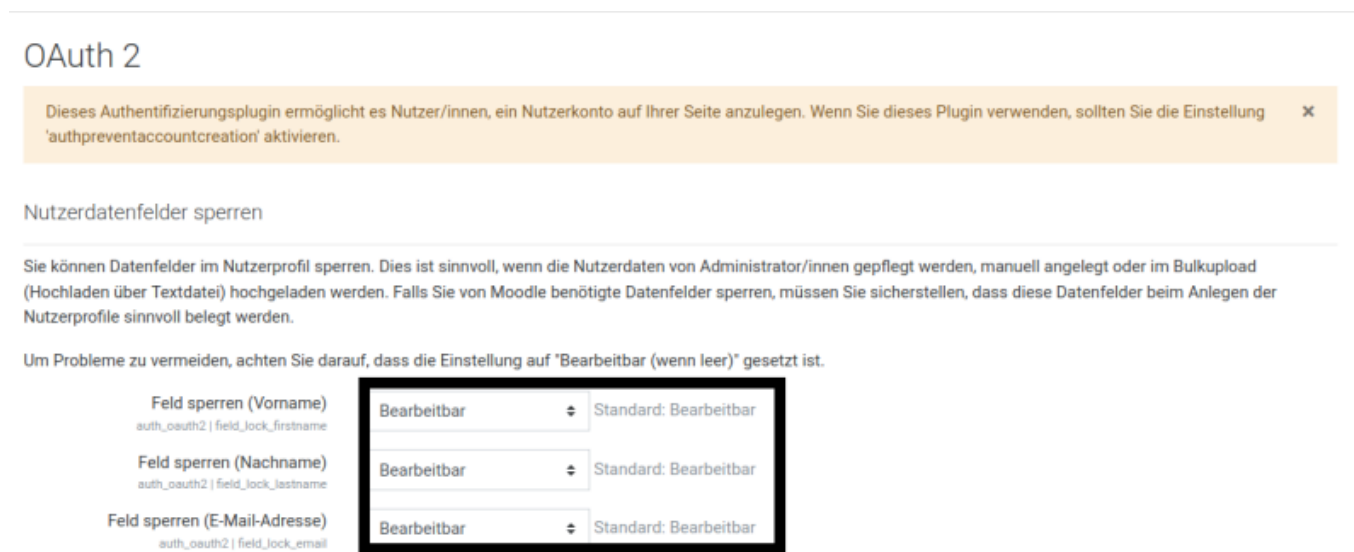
OAuth 2

Dieses Authentifizierungsplugin ermöglicht es Nutzer/innen, ein Nutzerkonto auf Ihrer Seite anzulegen. Wenn Sie dieses Plugin verwenden, sollten Sie die Einstellung 'authpreventaccountcreation' aktivieren. ×

Nutzerdatenfelder sperren

Sie können Datenfelder im Nutzerprofil sperren. Dies ist sinnvoll, wenn die Nutzerdaten von Administrator/innen gepflegt werden, manuell angelegt oder im Bulkupload (Hochladen über Textdatei) hochgeladen werden. Falls Sie von Moodle benötigte Datenfelder sperren, müssen Sie sicherstellen, dass diese Datenfelder beim Anlegen der Nutzerprofile sinnvoll belegt werden.

Um Probleme zu vermeiden, achten Sie darauf, dass die Einstellung auf "Bearbeitbar (wenn leer)" gesetzt ist.

Feld sperren (Vorname)
auth_oauth2 | field_lock_firstname
Bearbeitbar
Standard: Bearbeitbar

Feld sperren (Nachname)
auth_oauth2 | field_lock_lastname
Bearbeitbar
Standard: Bearbeitbar

Feld sperren (E-Mail-Adresse)
auth_oauth2 | field_lock_email
Bearbeitbar
Standard: Bearbeitbar